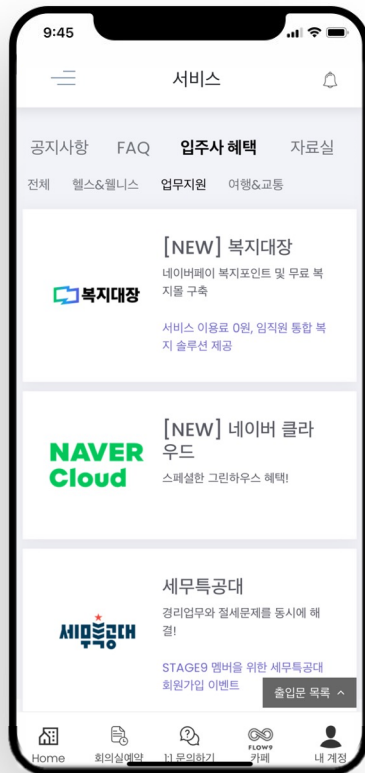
9:45

서비스

공지사항 FAQ 입주사 혜택 자료실

전체 헬스&웰니스 업무지원 여행&교통

복지대장

[NEW] 복지대장

네이버페이 복지포인트 및 무료 복지몰 구축

서비스 이용료 0원, 임직원 통합 복지 솔루션 제공

NAVER Cloud

[NEW] 네이버 클라우드

스페셜한 그린하우스 혜택!

세무특공대

세무특공대

경리업무와 절세문제를 동시에 해결!

STAGE9 멤버를 위한 세무특공대 회원가입 이벤트

출입문 목록

Home 회의실예약 1:1 문의하기 FLOW9 카페 내 계정